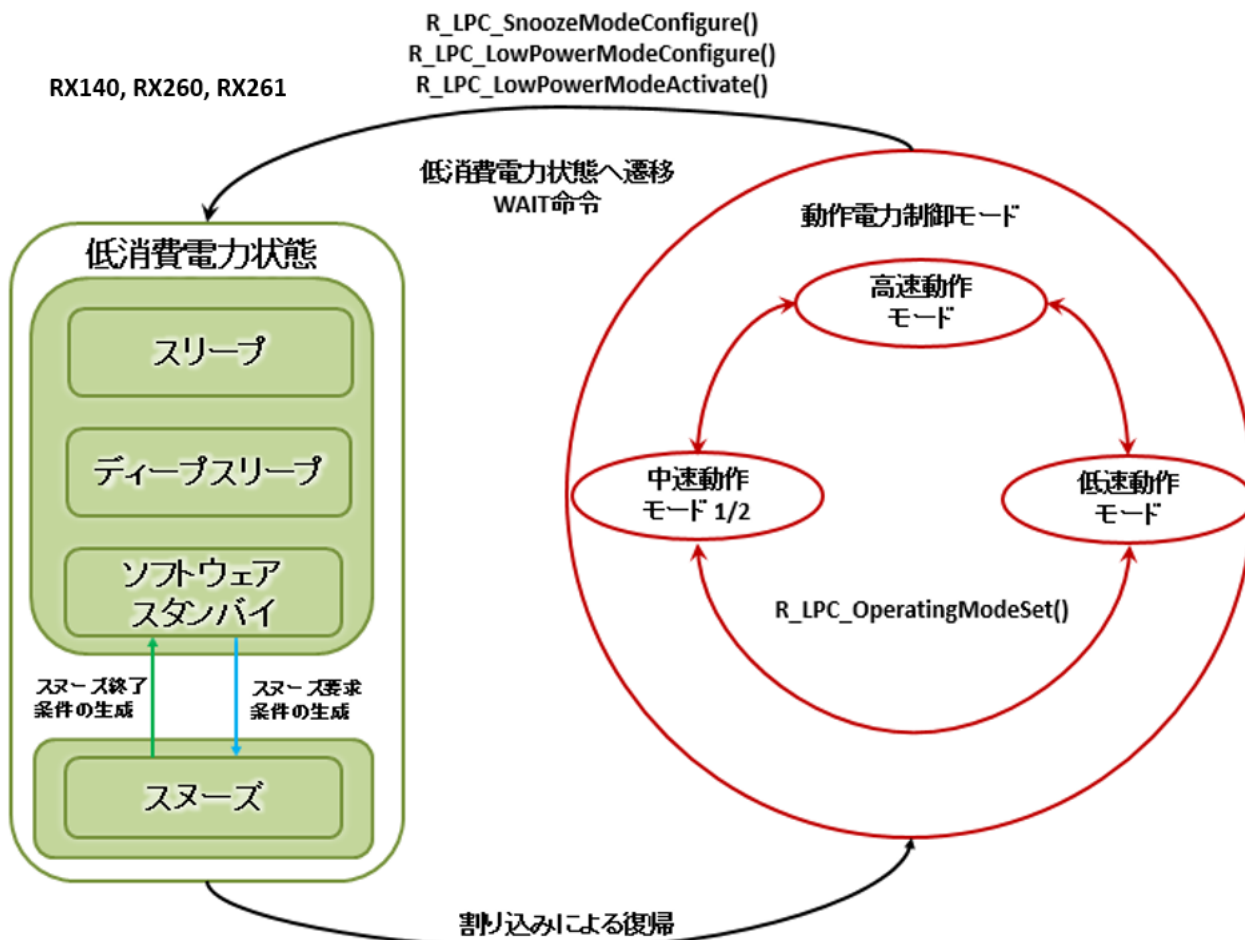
R_LPC_SnoozeModeConfigure()
R_LPC_LowPowerModeConfigure()
R_LPC_LowPowerModeActivate()

RX140, RX260, RX261

低消費電力状態へ遷移
WAIT命令

動作電力制御モード

低消費電力状態

スリープ

ディープスリープ

ソフトウェア
スタンバイ

高速動作
モード

中速動作
モード 1/2

低速動作
モード

R_LPC_OperatingModeSet()

スヌーズ終了
条件の生成

スヌーズ要求
条件の生成

スヌーズ

割り込みによる復帰